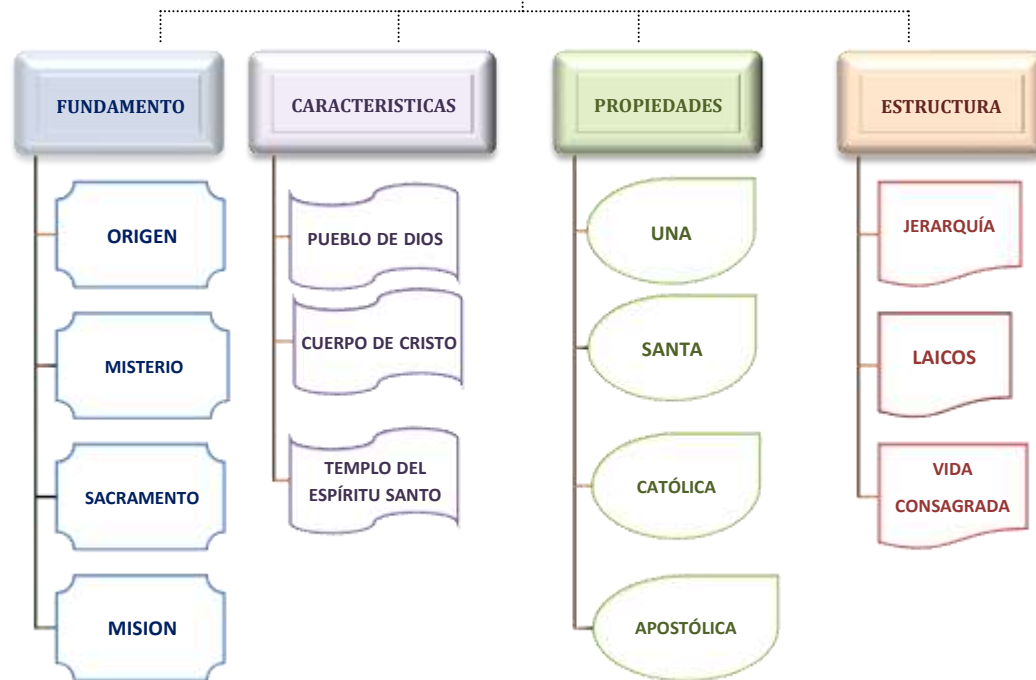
FUNDAMENTO

ORIGEN

MISTERIO

SACRAMENTO

MISION

CARACTERISTICAS

PUEBLO DE DIOS

CUERPO DE CRISTO

TEMPLO DEL ESPÍRITU SANTO

PROPIEDADES

UNA

SANTA

CATÓLICA

APOSTÓLICA

ESTRUCTURA

JERARQUÍA

LAICOS

VIDA CONSAGRADA